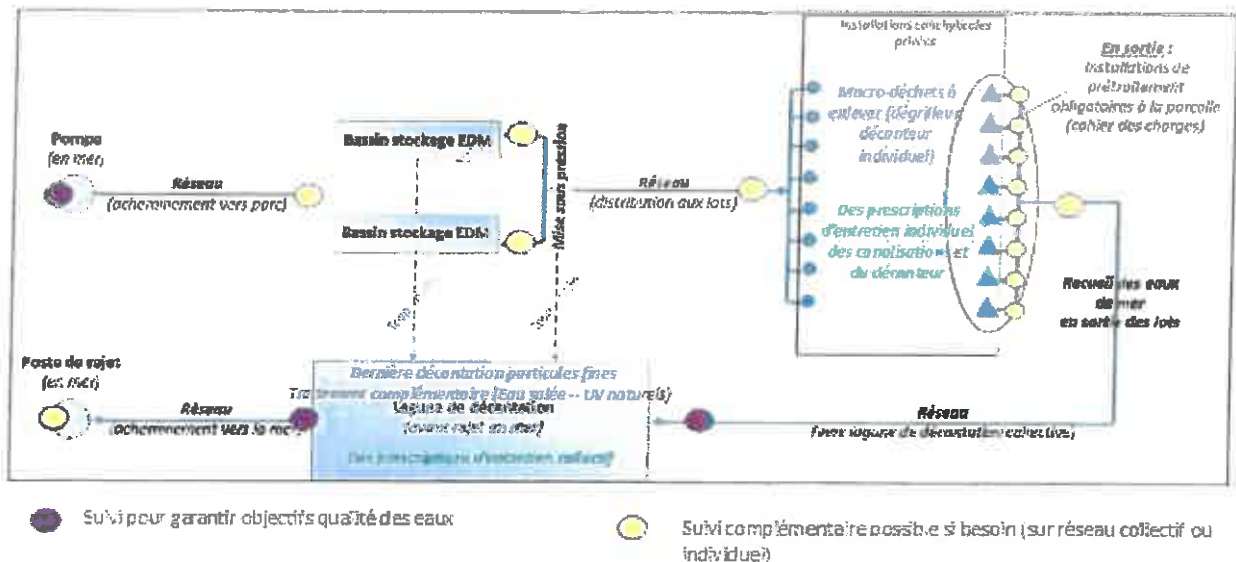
Installations conchylicoles privées

En sortie : Installations de prétraitement obligatoires à la parcelle (cahier des charges)

Pompe (en mer)

Réseau (acheminement vers parc)

Bassin stockage EDM

Bassin stockage EDM

Mise sous pression

Réseau (distribution aux lots)

Macro-déchets à enlever (dégrilleur décanteur individuel)

Des prescriptions d'entretien individuel des canalisations et du décanteur

Recueil des eaux de mer en sortie des lots

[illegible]

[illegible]

Poste de rejet (en mer)

Dernière décantation particules fines
Traitement complémentaire (Eau salée – UV naturels)
Lagune de décantation (avant rejet en mer)
Des prescriptions d'entretien collectif

Réseau (acheminement vers la mer)

Réseau (vers lagune de décantation collective)

Suivi pour garantir objectifs qualité des eaux

Suivi complémentaire possible si besoin (sur réseau collectif ou individuel)